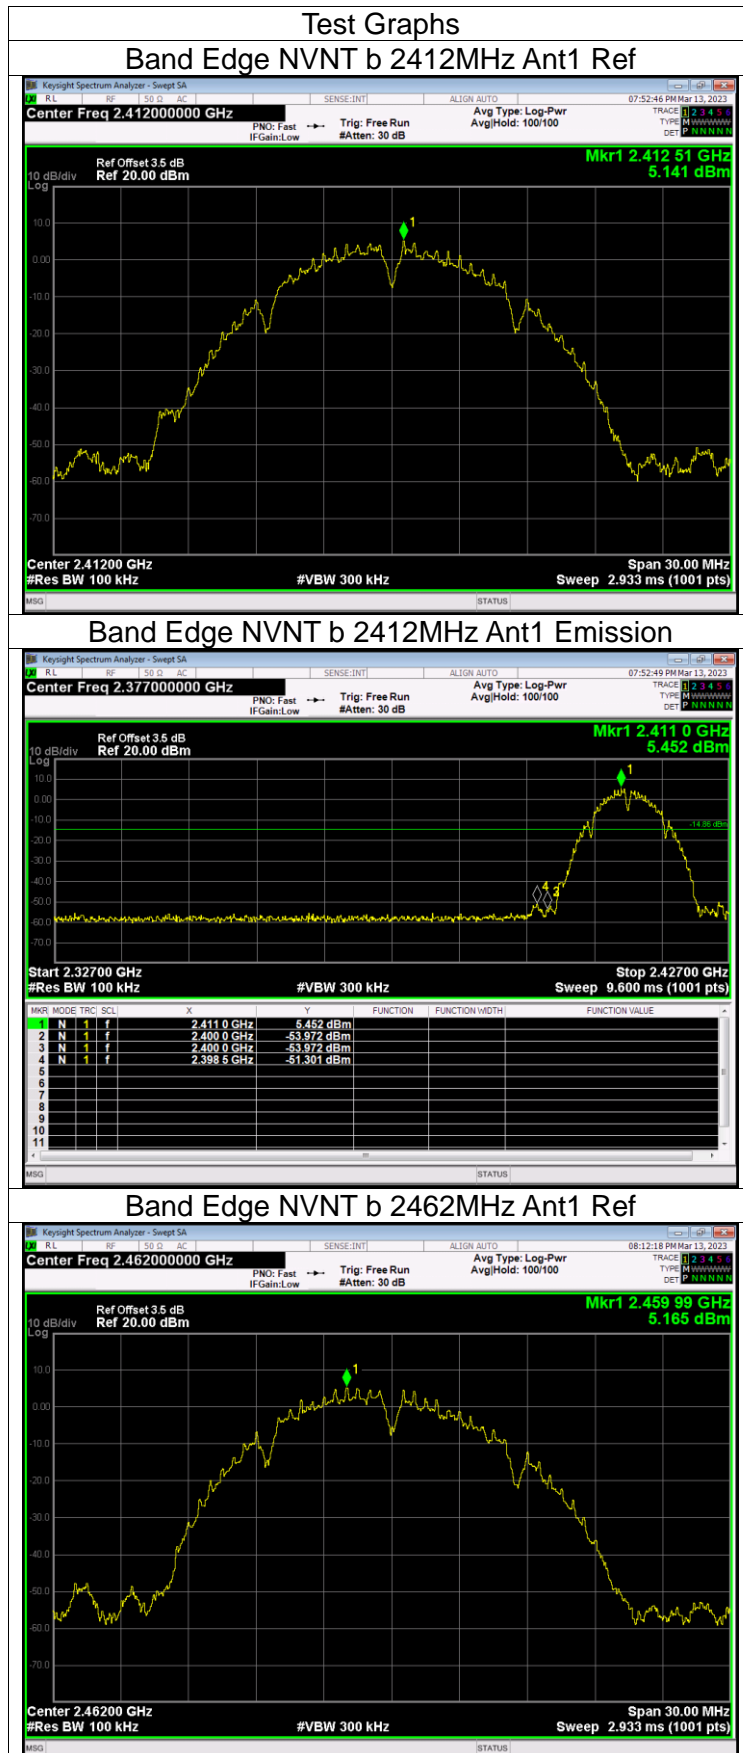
Test Graphs

Band Edge NVNT b 2412MHz Ant1 Ref

Keysight Spectrum Analyzer - Swept SA
RL RF 50 Ω AC SENSE:INT ALIGN AUTO 07:52:46 PM Mar 13, 2023
Center Freq 2.412000000 GHz
PNO: Fast IFGain:Low
Trig: Free Run #Atten: 30 dB
Avg Type: Log-Pwr Avg|Hold: 100/100
TRACE 1 2 3 4 5 6 TYPE M DET P N N N N N

Ref Offset 3.5 dB
10 dB/div Ref 20.00 dBm
Log
Mkr1 2.412 51 GHz 5.141 dBm

10.0 0.00 -10.0 -20.0 -30.0 -40.0 -50.0 -60.0 -70.0

Center 2.41200 GHz
#Res BW 100 kHz
#VBW 300 kHz
Span 30.00 MHz
Sweep 2.933 ms (1001 pts)
MSG STATUS

Band Edge NVNT b 2412MHz Ant1 Emission

Keysight Spectrum Analyzer - Swept SA
RL RF 50 Ω AC SENSE:INT ALIGN AUTO 07:52:49 PM Mar 13, 2023
Center Freq 2.377000000 GHz
PNO: Fast IFGain:Low
Trig: Free Run #Atten: 30 dB
Avg Type: Log-Pwr Avg|Hold: 100/100
TRACE 1 2 3 4 5 6 TYPE M DET P N N N N N

Ref Offset 3.5 dB
10 dB/div Ref 20.00 dBm
Log
Mkr1 2.411 0 GHz 5.452 dBm

10.0 0.00 -10.0 -20.0 -30.0 -40.0 -50.0 -60.0 -70.0
-14.86 dBm

Start 2.32700 GHz
#Res BW 100 kHz
#VBW 300 kHz
Stop 2.42700 GHz
Sweep 9.600 ms (1001 pts)

| MKR | MODE | TRC | SCL | X | Y | FUNCTION | FUNCTION WIDTH | FUNCTION VALUE |
|---|---|---|---|---|---|---|---|---|
| 1 | N | 1 | f | 2.411 0 GHz | 5.452 dBm | | | |
| 2 | N | 1 | f | 2.400 0 GHz | -53.972 dBm | | | |
| 3 | N | 1 | f | 2.400 0 GHz | -53.972 dBm | | | |
| 4 | N | 1 | f | 2.398 5 GHz | -51.301 dBm | | | |
| 5 | | | | | | | | |
| 6 | | | | | | | | |
| 7 | | | | | | | | |
| 8 | | | | | | | | |
| 9 | | | | | | | | |
| 10 | | | | | | | | |
| 11 | | | | | | | | |

MSG STATUS

Band Edge NVNT b 2462MHz Ant1 Ref

Keysight Spectrum Analyzer - Swept SA
RL RF 50 Ω AC SENSE:INT ALIGN AUTO 08:12:18 PM Mar 13, 2023
Center Freq 2.462000000 GHz
PNO: Fast IFGain:Low
Trig: Free Run #Atten: 30 dB
Avg Type: Log-Pwr Avg|Hold: 100/100
TRACE 1 2 3 4 5 6 TYPE M DET P N N N N N

Ref Offset 3.5 dB
10 dB/div Ref 20.00 dBm
Log
Mkr1 2.459 99 GHz 5.165 dBm

10.0 0.00 -10.0 -20.0 -30.0 -40.0 -50.0 -60.0 -70.0

Center 2.46200 GHz
#Res BW 100 kHz
#VBW 300 kHz
Span 30.00 MHz
Sweep 2.933 ms (1001 pts)
MSG STATUS